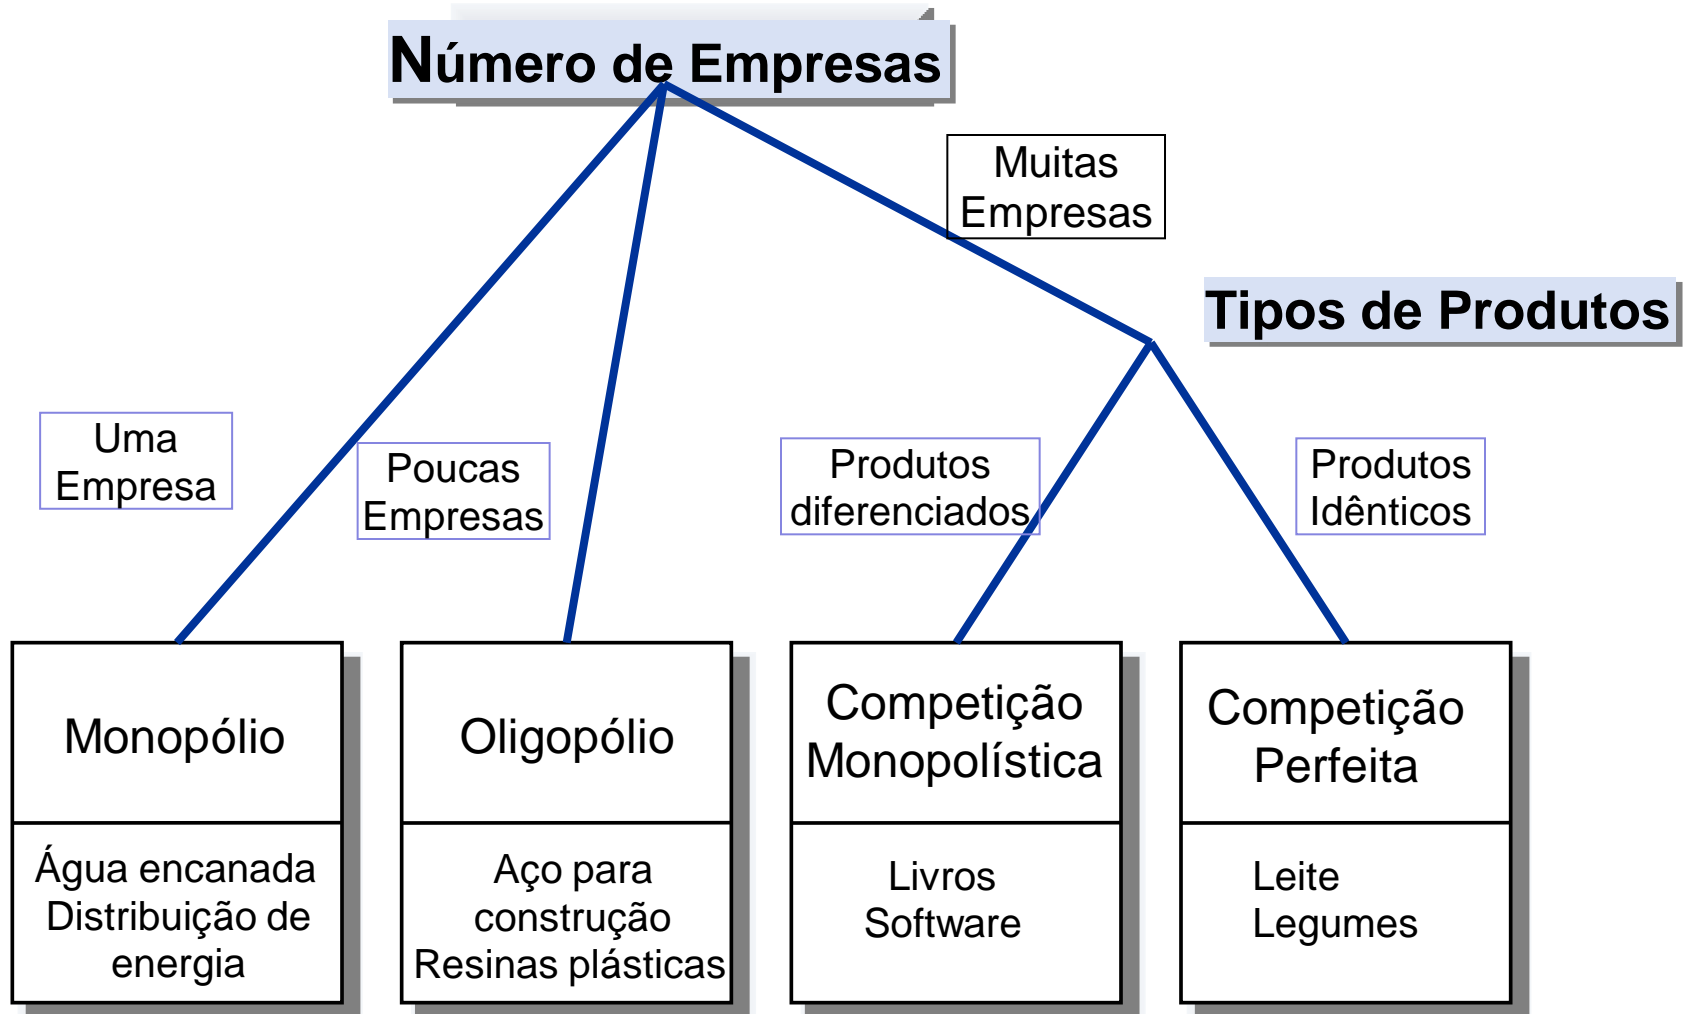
Número de Empresas

Muitas Empresas

Tipos de Produtos

Uma Empresa

Poucas Empresas

Produtos diferenciados

Produtos Idênticos

Monopólio

Água encanada
Distribuição de energia

Oligopólio

Aço para construção
Resinas plásticas

Competição Monopolística

Livros
Software

Competição Perfeita

Leite
Legumes